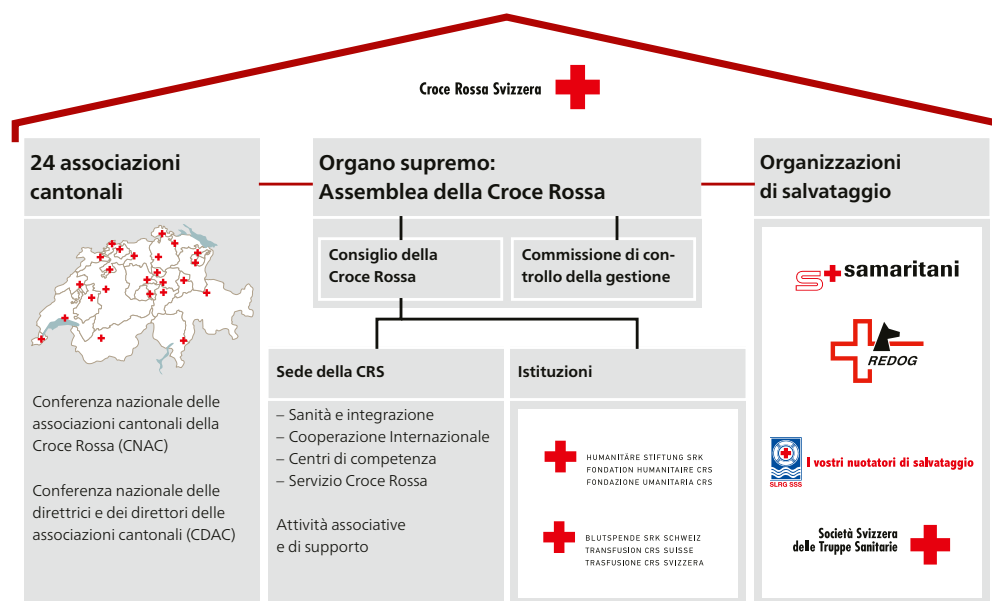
Croce Rossa Svizzera

24 associazioni cantonali

Conferenza nazionale delle associazioni cantonali della Croce Rossa (CNAC)

Conferenza nazionale delle direttrici e dei direttori delle associazioni cantonali (CDAC)

Organo supremo: Assemblea della Croce Rossa

Consiglio della Croce Rossa

Commissione di controllo della gestione

Sede della CRS

– Sanità e integrazione
– Cooperazione Internazionale
– Centri di competenza
– Servizio Croce Rossa

Attività associative e di supporto

Istituzioni

HUMANITÄRE STIFTUNG SRK
FONDATION HUMANITAIRE CRS
FONDAZIONE UMANITARIA CRS

BLUTSPENDE SRK SCHWEIZ
TRANSFUSION CRS SUISSE
TRASFUSIONE CRS SVIZZERA

Organizzazioni di salvataggio

samaritani

REDOG

SLRG SSS
I vostri nuotatori di salvataggio

Società Svizzera delle Truppe Sanitarie